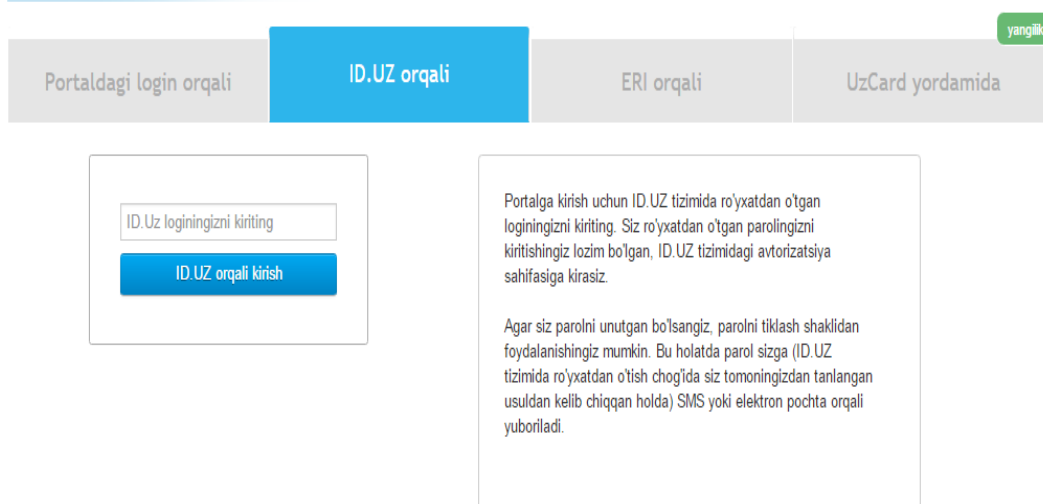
yangilik

Portaldagi login orqali

ID.UZ orqali

ERI orqali

UzCard yordamida

ID.Uz loginingizni kiriting

ID.UZ orqali kirish

Portalga kirish uchun ID.UZ tizimida ro'yxatdan o'tgan loginingizni kiriting. Siz ro'yxatdan o'tgan parolingizni kiritishingiz lozim bo'lgan, ID.UZ tizimidagi avtorizatsiya sahifasiga kirasiz.

Agar siz parolni unutgan bo'lsangiz, parolni tiklash shaklidan foydalanishingiz mumkin. Bu holatda parol sizga (ID.UZ tizimida ro'yxatdan o'tish chog'ida siz tomoningizdan tanlangan usuldan kelib chiqqan holda) SMS yoki elektron pochta orqali yuboriladi.